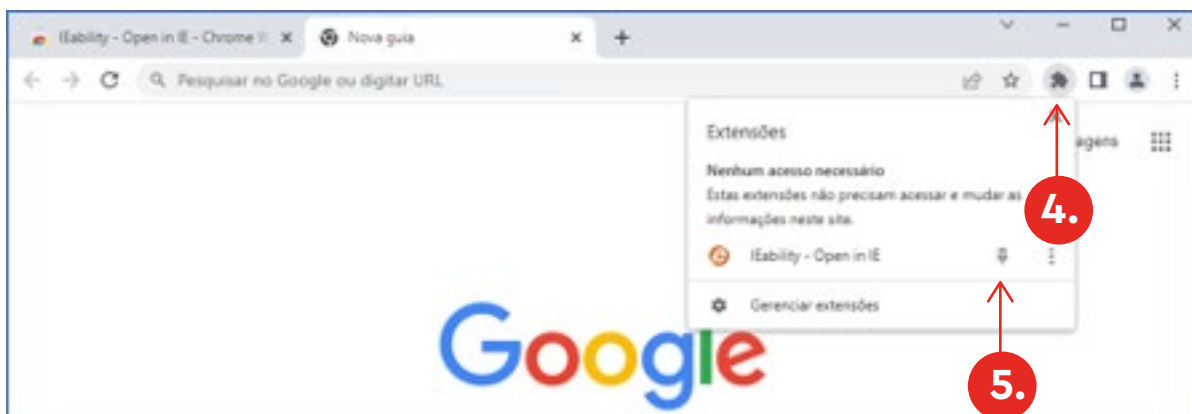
IEability - Open in IE - Chrome W ×

Nova guia ×

+

Pesquisar no Google ou digitar URL

Extensões

Nenhum acesso necessário

Estas extensões não precisam acessar e mudar as informações neste site.

IEability - Open in IE

Gerenciar extensões

agens

4.

5.

Google